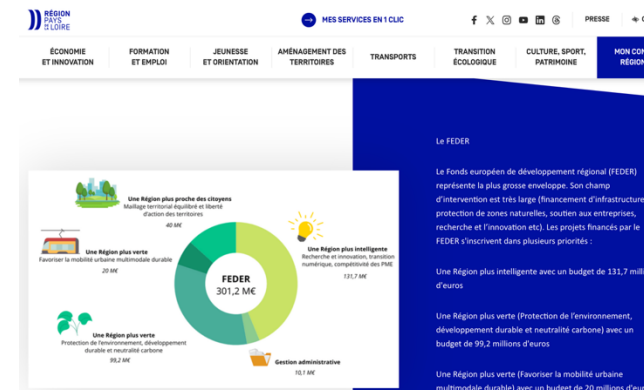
RÉGION PAYS DE LA LOIRE

MES SERVICES EN 1 CLIC

PRESSE

ÉCONOMIE ET INNOVATION

FORMATION ET EMPLOI

JEUNESSE ET ORIENTATION

AMÉNAGEMENT DES TERRITOIRES

TRANSPORTS

TRANSITION ÉCOLOGIQUE

CULTURE, SPORT, PATRIMOINE

MON CO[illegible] RÉGION

Une Région plus proche des citoyens
Maillage territorial équilibré et liberté d'action des territoires
40 M€

Une Région plus verte
Favoriser la mobilité urbaine multimodale durable
20 M€

Une Région plus intelligente
Recherche et innovation, transition numérique, compétitivité des PME
131,7 M€

FEDER
301,2 M€

Une Région plus verte
Protection de l'environnement, développement durable et neutralité carbone
99,2 M€

Gestion administrative
10,1 M€

Le FEDER

Le Fonds européen de développement régional (FEDER) représente la plus grosse enveloppe. Son champ d'intervention est très large (financement d'infrastructure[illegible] protection de zones naturelles, soutien aux entreprises, recherche et l'innovation etc). Les projets financés par le FEDER s'inscrivent dans plusieurs priorités :

Une Région plus intelligente avec un budget de 131,7 mill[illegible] d'euros

Une Région plus verte (Protection de l'environnement, développement durable et neutralité carbone) avec un budget de 99,2 millions d'euros

Une Région plus verte (Favoriser la mobilité urbaine multimodale durable) avec un budget de 20 millions d'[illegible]